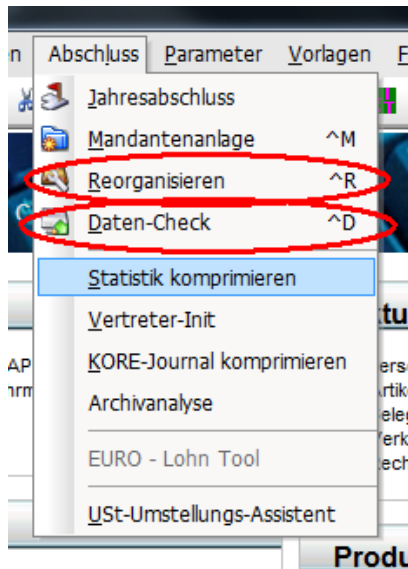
n Abschluss Parameter Vorlagen F

Jahresabschluss
Mandantenanlage ^M
Reorganisieren ^R
Daten-Check ^D
Statistik komprimieren
Vertreter-Init
KORE-Journal komprimieren
Archivanalyse
EURO - Lohn Tool
USt-Umstellungs-Assistent

AP
nm
ktu
erse
rtik
eleg
erk
ech
Produ